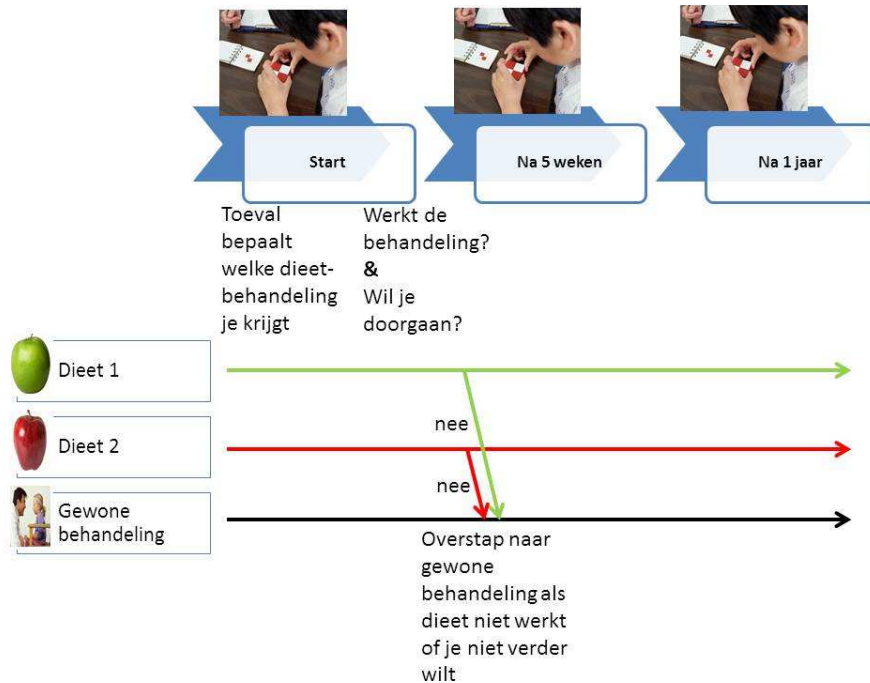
Start

Na 5 weken

Na 1 jaar

Toeval bepaalt welke dieet-behandeling je krijgt

Werkt de behandeling?
&
Wil je doorgaan?

Dieet 1

Dieet 2

Gewone behandeling

nee

nee

Overstap naar gewone behandeling als dieet niet werkt of je niet verder wilt